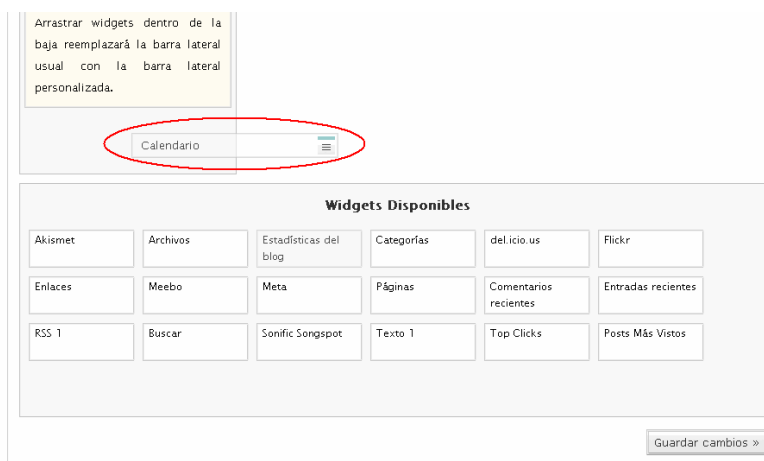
Arrastrar widgets dentro de la baja reemplazará la barra lateral usual con la barra lateral personalizada.

Calendario

Widgets Disponibles

| Akismet | Archivos | Estadísticas del blog | Categorías | del.icio.us | Flickr |
|---|---|---|---|---|---|
| Enlaces | Meebo | Meta | Páginas | Comentarios recientes | Entradas recientes |
| RSS 1 | Buscar | Sonific Songspot | Texto 1 | Top Clicks | Posts Más Vistos |

Guardar cambios »